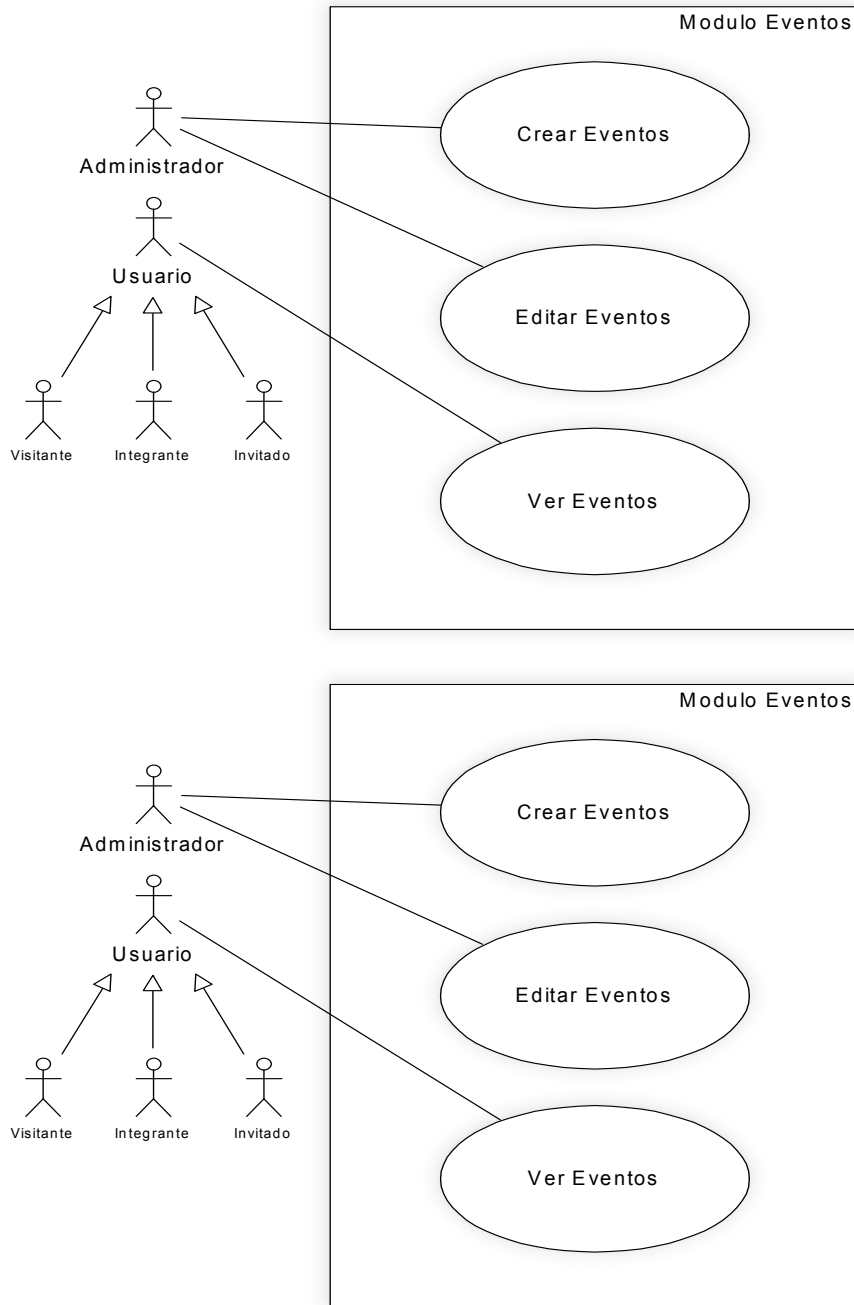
Modulo Eventos

Administrador

Crear Eventos

Usuario

Editar Eventos

Visitante

Integrante

Invitado

Ver Eventos

Modulo Eventos

Administrador

Crear Eventos

Usuario

Editar Eventos

Visitante

Integrante

Invitado

Ver Eventos